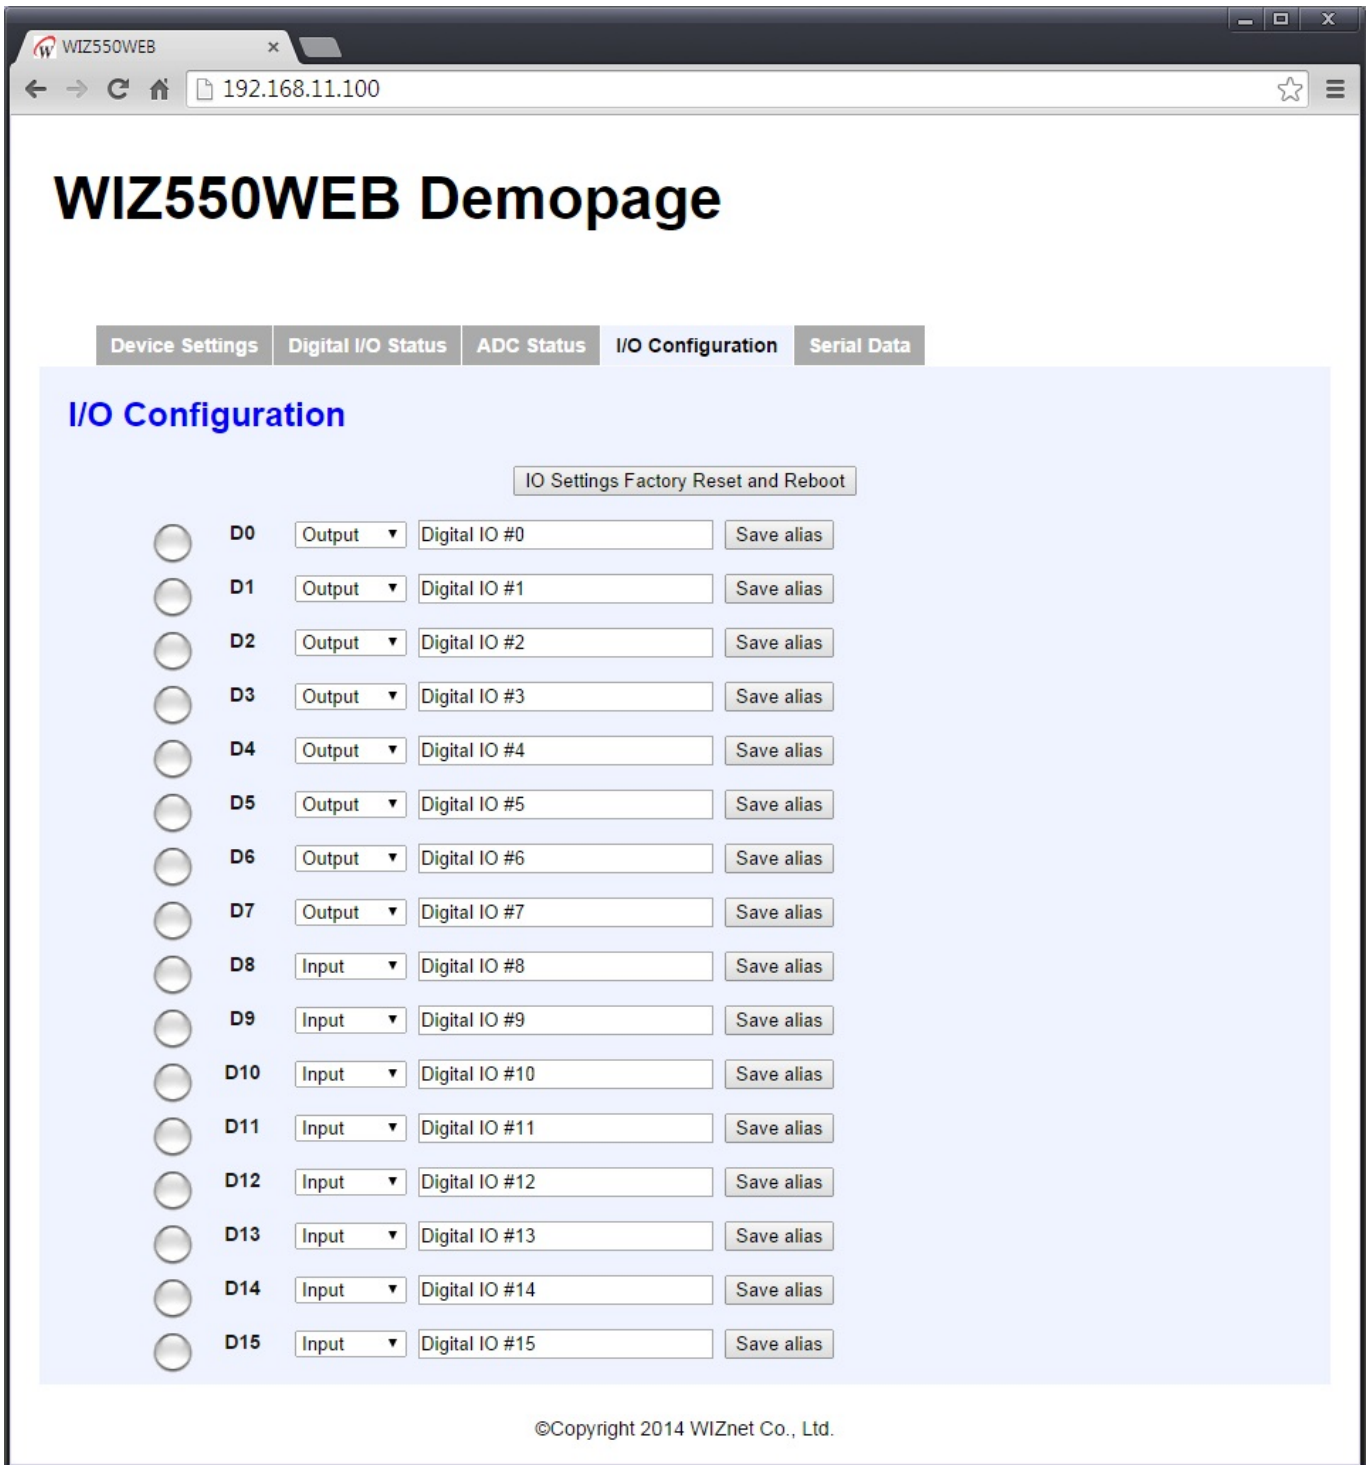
WIZ550WEB ×

192.168.11.100

WIZ550WEB Demopage

Device Settings | Digital I/O Status | ADC Status | I/O Configuration | Serial Data

I/O Configuration

IO Settings Factory Reset and Reboot

| D0 | Output | Digital IO #0 | Save alias |
|---|---|---|---|
| D1 | Output | Digital IO #1 | Save alias |
| D2 | Output | Digital IO #2 | Save alias |
| D3 | Output | Digital IO #3 | Save alias |
| D4 | Output | Digital IO #4 | Save alias |
| D5 | Output | Digital IO #5 | Save alias |
| D6 | Output | Digital IO #6 | Save alias |
| D7 | Output | Digital IO #7 | Save alias |
| D8 | Input | Digital IO #8 | Save alias |
| D9 | Input | Digital IO #9 | Save alias |
| D10 | Input | Digital IO #10 | Save alias |
| D11 | Input | Digital IO #11 | Save alias |
| D12 | Input | Digital IO #12 | Save alias |
| D13 | Input | Digital IO #13 | Save alias |
| D14 | Input | Digital IO #14 | Save alias |
| D15 | Input | Digital IO #15 | Save alias |

©Copyright 2014 WIZnet Co., Ltd.